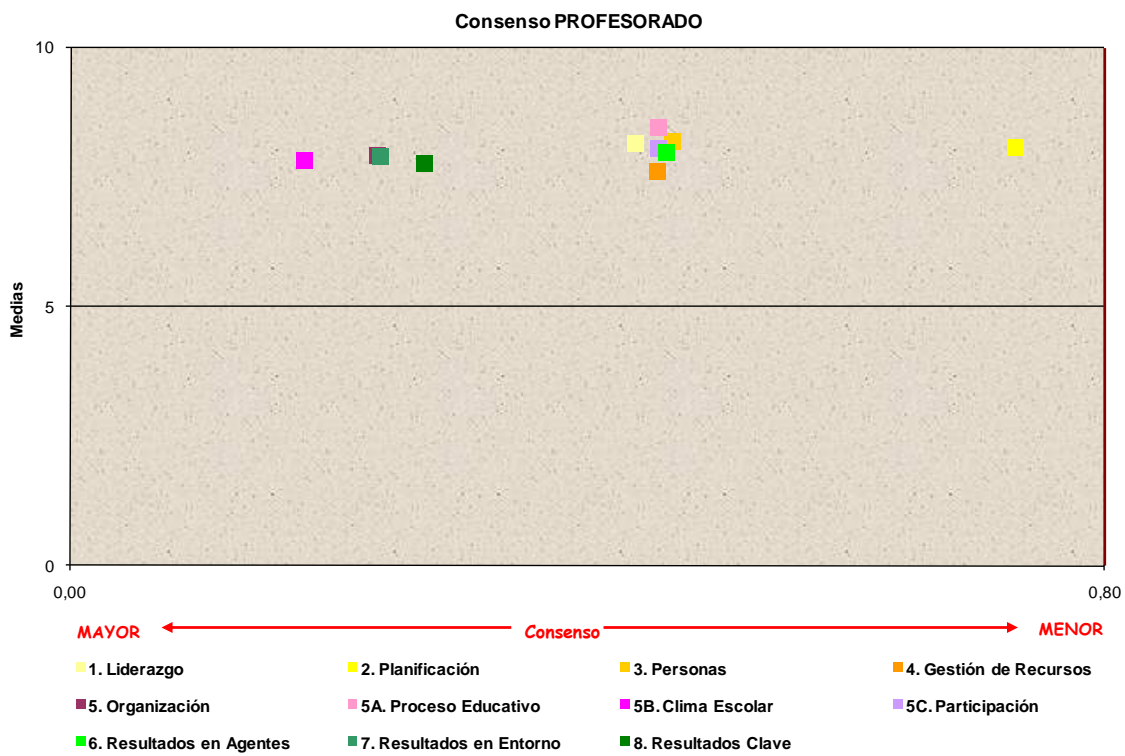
Consenso PROFESORADO

Medias

10

5

0

0,00

0,80

MAYOR

Consenso

MENOR

1. Liderazgo
2. Planificación
3. Personas
4. Gestión de Recursos
5. Organización
5A. Proceso Educativo
5B. Clima Escolar
5C. Participación
6. Resultados en Agentes
7. Resultados en Entorno
8. Resultados Clave